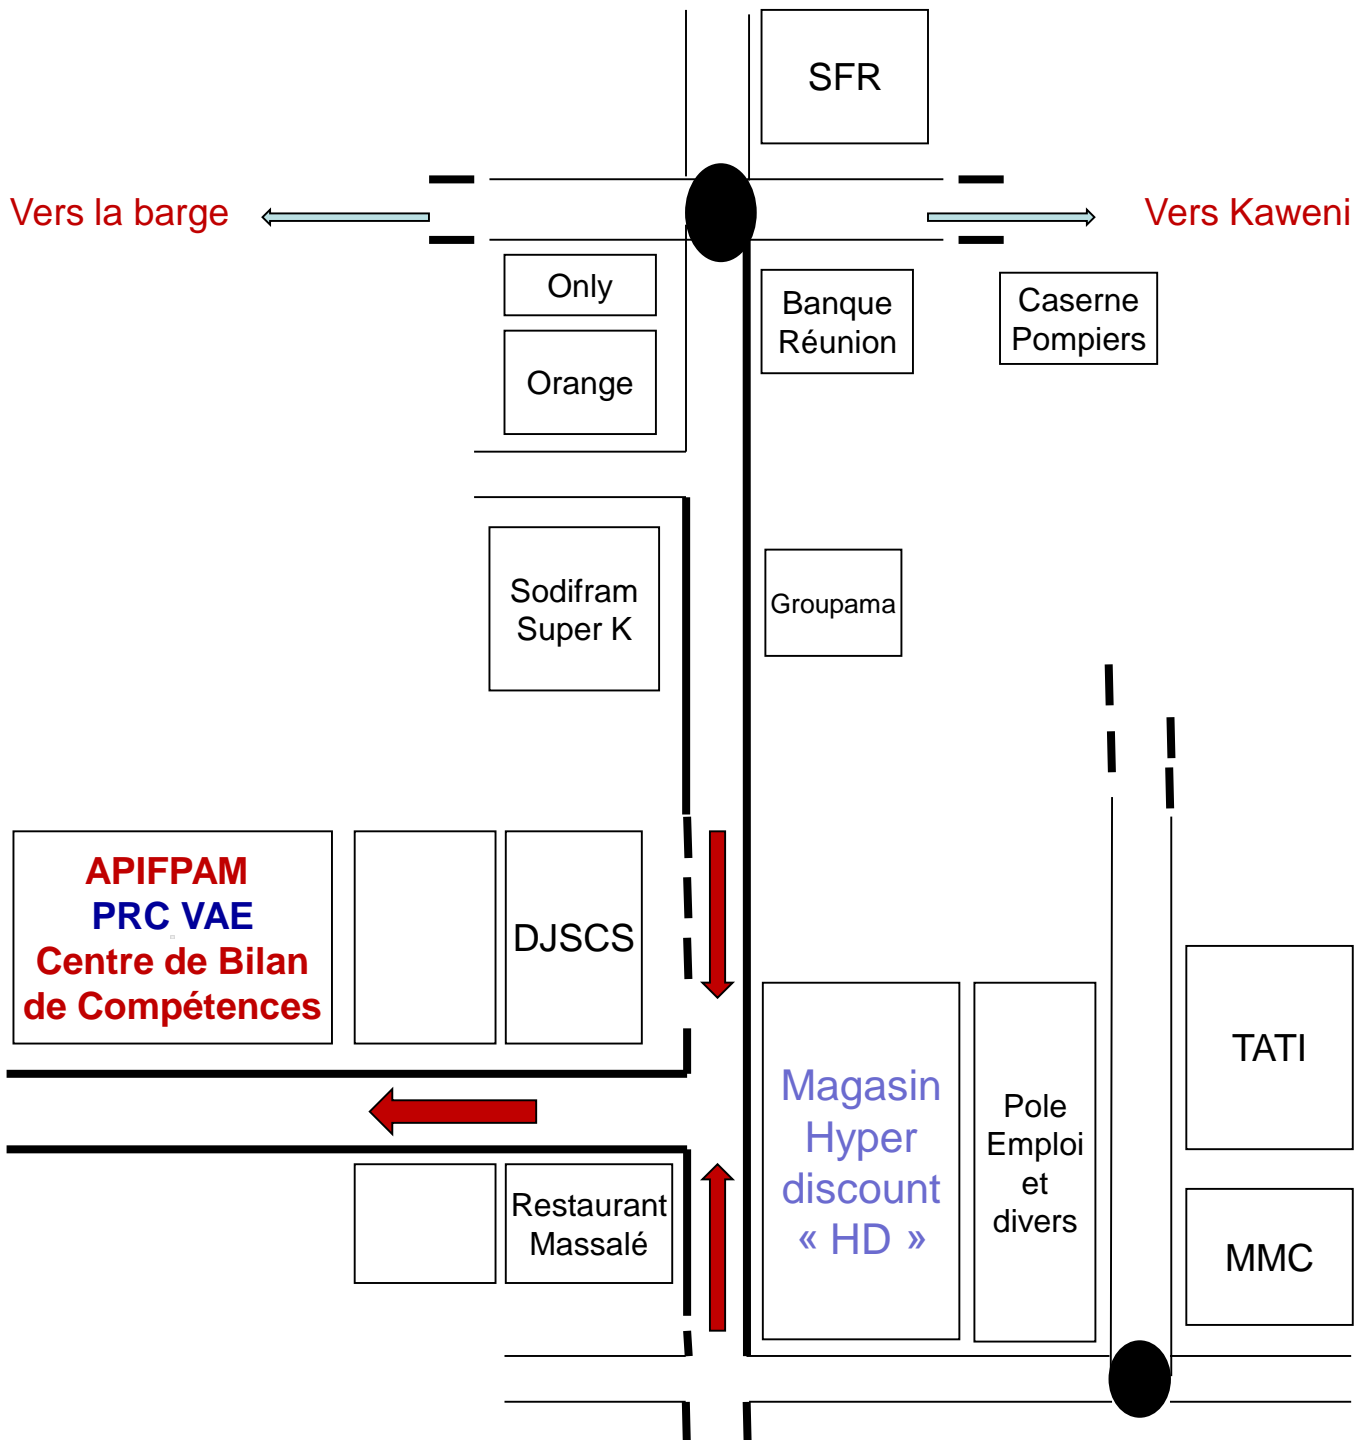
SFR

Vers la barge

Vers Kaweni

Only

Orange

Banque Réunion

Caserne Pompiers

Sodifram Super K

Groupama

APIFPAM
PRC VAE
Centre de Bilan de Compétences

DJSCS

Magasin Hyper discount « HD »

Pole Emploi et divers

TATI

Restaurant Massalé

MMC